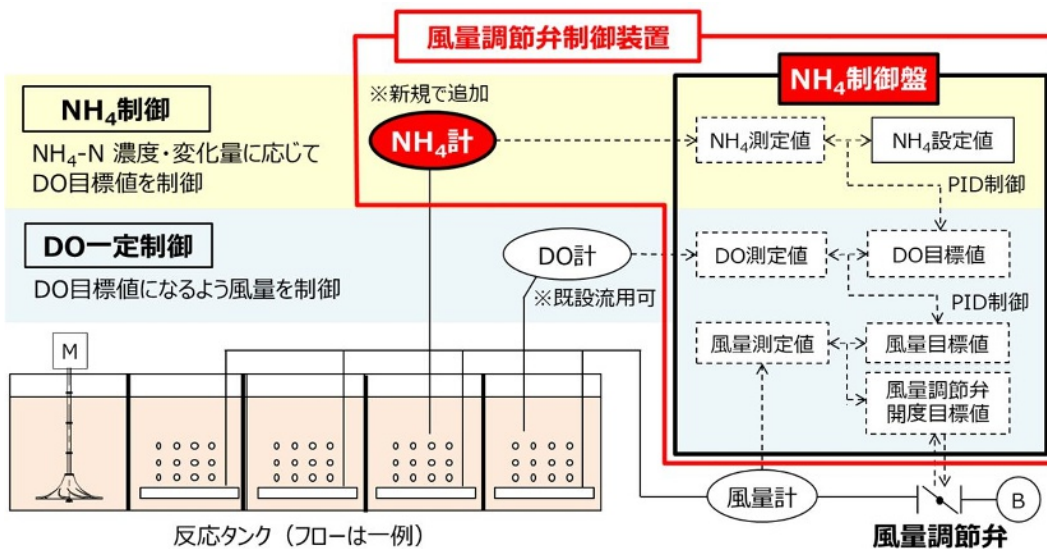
風量調節弁制御装置

$NH_4$制御

$NH_4$-N 濃度・変化量に応じて DO目標値を制御

※新規で追加

$NH_4$計

$NH_4$制御盤

$NH_4$測定値

$NH_4$設定値

PID制御

DO一定制御

DO目標値になるよう風量を制御

DO計

※既設流用可

DO測定値

DO目標値

PID制御

風量測定値

風量目標値

風量調節弁開度目標値

M

風量計

B

反応タンク（フローは一例）

風量調節弁